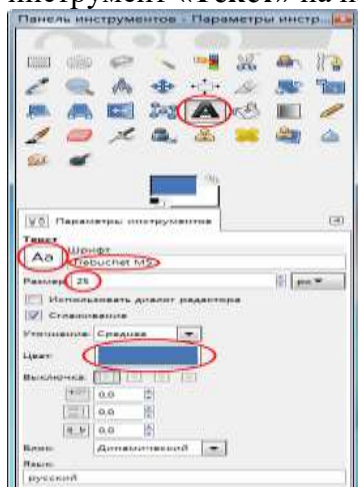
инструмент «Текст» на п

Панель инструментов - Параметры инстр...

Параметры инструмента

Текст

Aa Шрифт

Trebuchet MS

Размер: 25 px

Использовать диалог редактора

Сглаживание

Уточнение: Среднее

Цвет:

Выключка:

0,0

0,0

0,0

Блок: Динамический

Язык:

русский